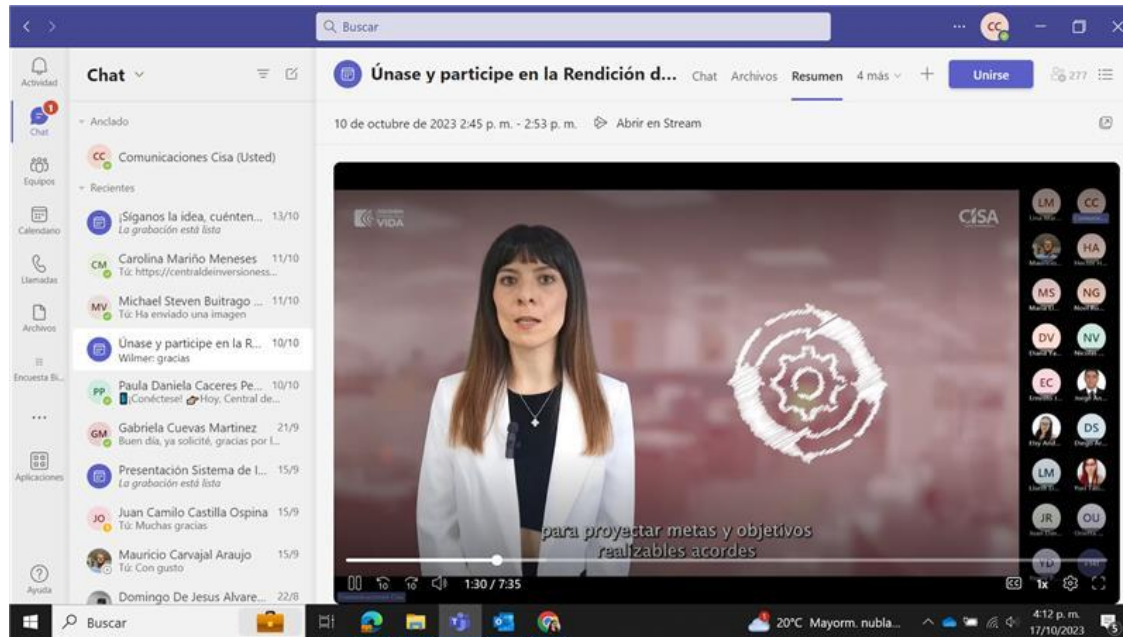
Buscar

CC

Actividad

Chat

Equipos

Calendario

Llamadas

Archivos

Encuesta Bi...

...

Aplicaciones

Ayuda

Chat

Anclado

CC Comunicaciones Cisa (Usted)

Recientes

¡Sigamos la idea, cuénten... 13/10
La grabación está lista

CM Carolina Mariño Meneses 11/10
Tú: https://centraldeinversioness...

MV Michael Steven Buitrago ... 11/10
Tú: Ha enviado una imagen

Únase y participe en la R... 10/10
Wilmer: gracias

PP Paula Daniela Caceres Pe... 10/10
¡Conéctese! Hoy, Central de...

GM Gabriela Cuevas Martinez 21/9
Buen día, ya solicité, gracias por l...

Presentación Sistema de I... 15/9
La grabación está lista

JO Juan Camilo Castilla Ospina 15/9
Tú: Muchas gracias

Mauricio Carvajal Araujo 15/9
Tú: Con gusto

Domingo De Jesus Alvare... 22/8

Únase y participe en la Rendición d... Chat Archivos Resumen 4 más + Unirse 277

10 de octubre de 2023 2:45 p. m. - 2:53 p. m. Abrir en Stream

VIDA

CISA

LM CC HA MS NG DV NV EC DS LM JR OU

para proyectar metas y objetivos realizables acordes

1:30 / 7:35

1x

Buscar

20°C Mayorm. nubla...

4:12 p. m.
17/10/2023